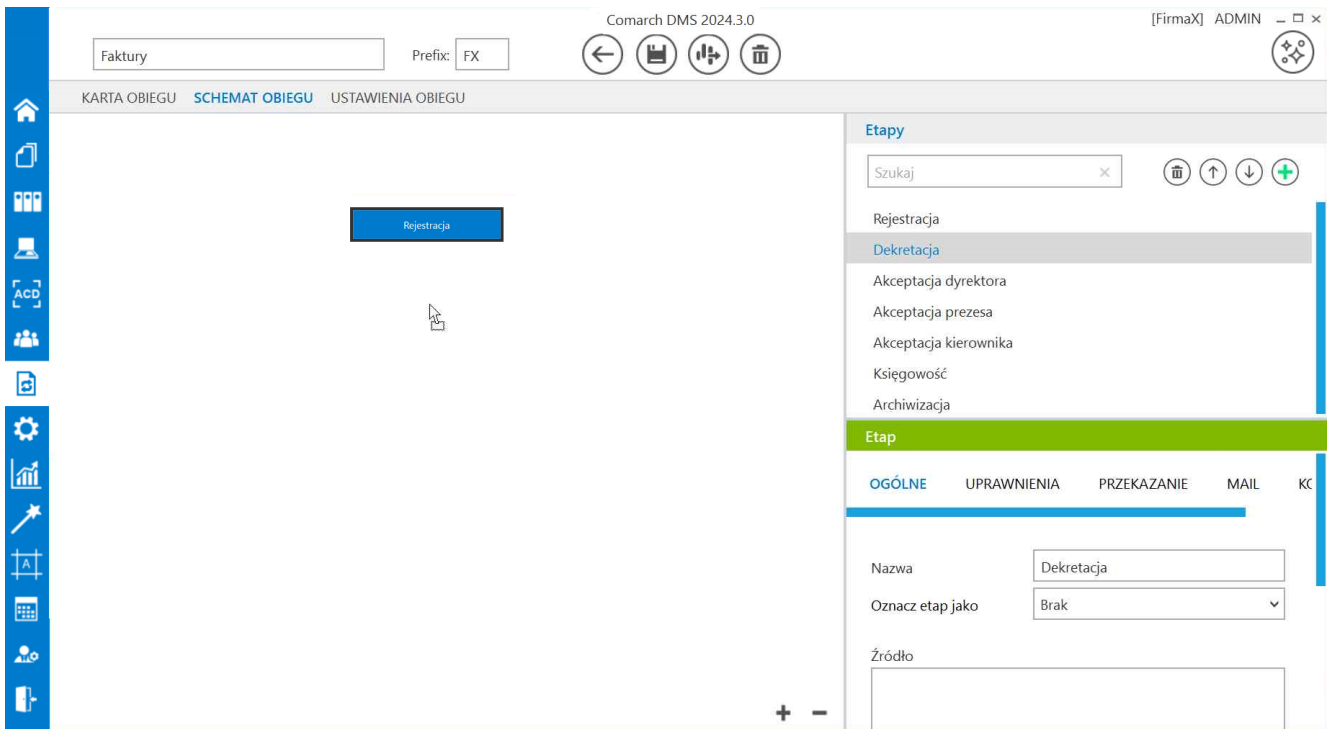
Comarch DMS 2024.3.0

[FirmaX] ADMIN

Faktury

Prefix: FX

KARTA OBIEGU SCHEMAT OBIEGU USTAWIENIA OBIEGU

Rejestracja

Etapy

Szukaj

Rejestracja
Dekretacja
Akceptacja dyrektora
Akceptacja prezesa
Akceptacja kierownika
Księgowość
Archiwizacja

Etap

OGÓLNE UPRAWNIENIA PRZEKAZANIE MAIL KC

Nazwa Dekretacja

Oznacz etap jako Brak

Źródło

ACD

+ −